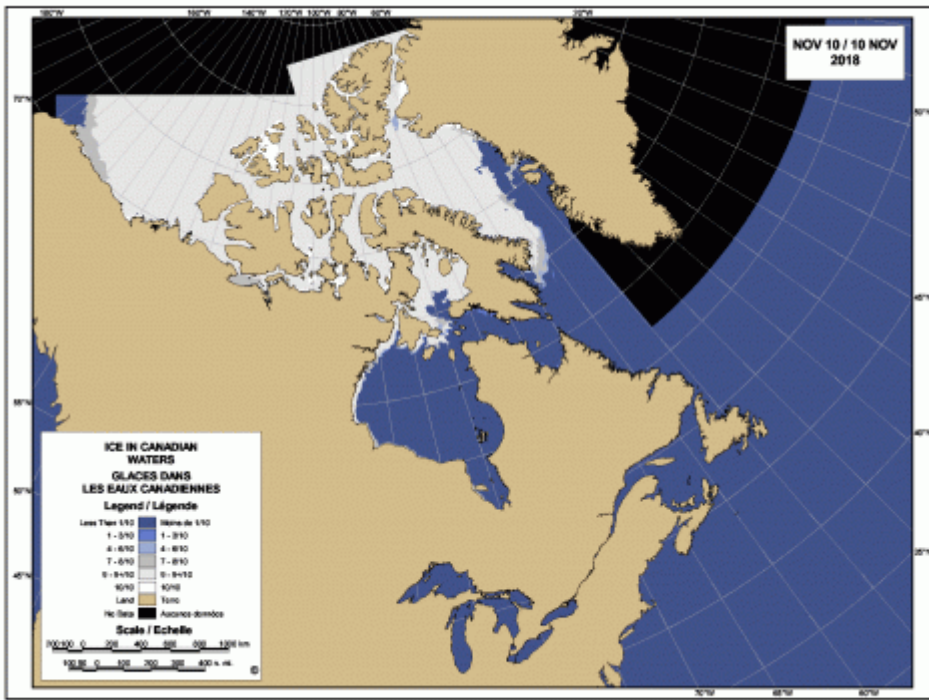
NOV 10 / 10 NOV
2018

ICE IN CANADIAN WATERS
GLACES DANS LES EAUX CANADIENNES
Legend / Légende

| | |
|---|---|
| Less Than 1/10 | Moins de 1/10 |
| 1 - 3/10 | 1 - 3/10 |
| 4 - 6/10 | 4 - 6/10 |
| 7 - 8/10 | 7 - 8/10 |
| 9 - 9+/10 | 9 - 9+/10 |
| 10/10 | 10/10 |
| Land | Terre |
| No Data | Aucunes données |

Scale / Echelle
200 100 0 200 400 600 800 1000 km
100 50 0 100 200 300 400 n. mi.

180°W 160°W 140°W 120°W 100°W 80°W 60°W 20°W
70°N 55°N 50°N 45°N
50°N 45°N 40°N 35°N
70°W 65°W 60°W